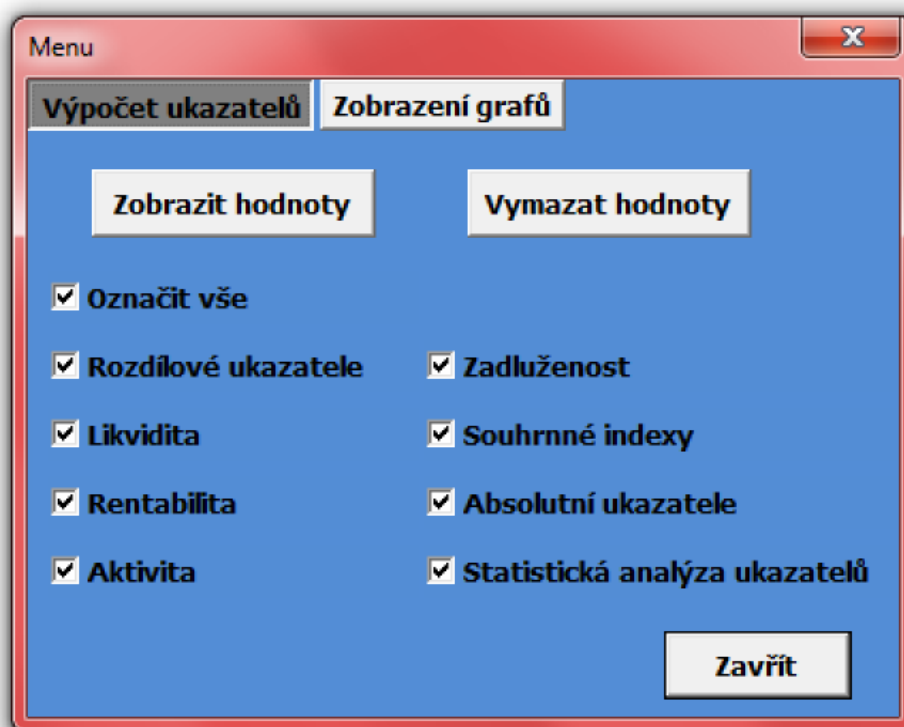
Menu

Výpočet ukazatelů | Zobrazení grafů

Zobrazit hodnoty

Vymazat hodnoty

Označit vše

Rozdílové ukazatele

Likvidita

Rentabilita

Aktivita

Zadluženost

Souhrnné indexy

Absolutní ukazatele

Statistická analýza ukazatelů

Zavřít